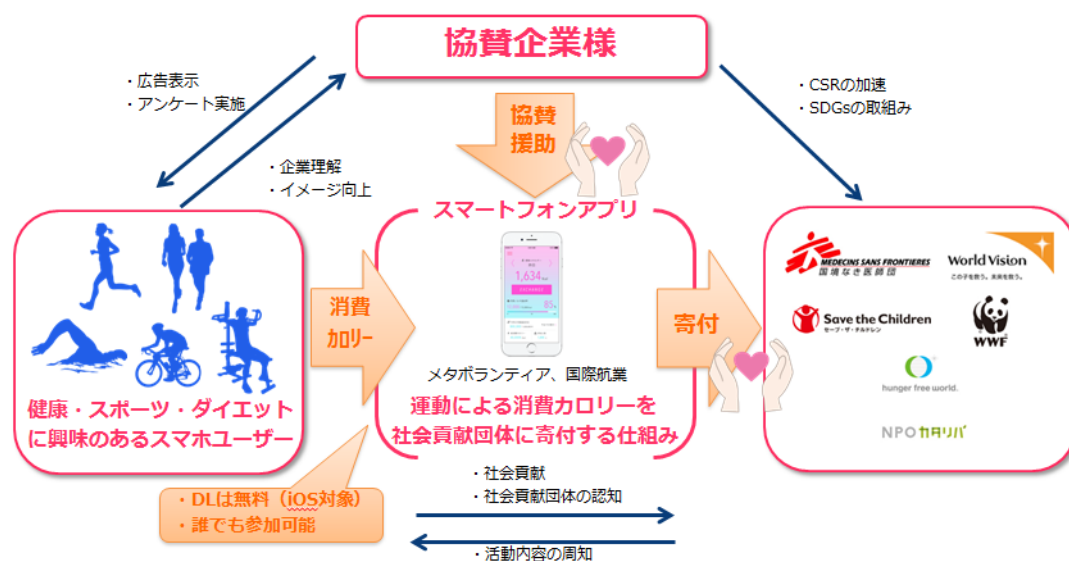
協賛企業様

・広告表示
・アンケート実施

・企業理解
・イメージ向上

・CSRの加速
・SDGsの取組み

協賛
援助

スマートフォンアプリ

1,634

消費
カロリー

寄付

メタボランティア、国際航業

運動による消費カロリーを
社会貢献団体に寄付する仕組み

健康・スポーツ・ダイエット
に興味のあるスマホユーザー

MEDECINS SANS FRONTIERES
国境なき医師団

World Vision
この子を救う。未来を救う。

Save the Children
セーブ・ザ・チルドレン

WWF

hunger free world.

NPOカタリバ

・DLは無料（iOS対象）
・誰でも参加可能

・社会貢献
・社会貢献団体の認知

・活動内容の周知